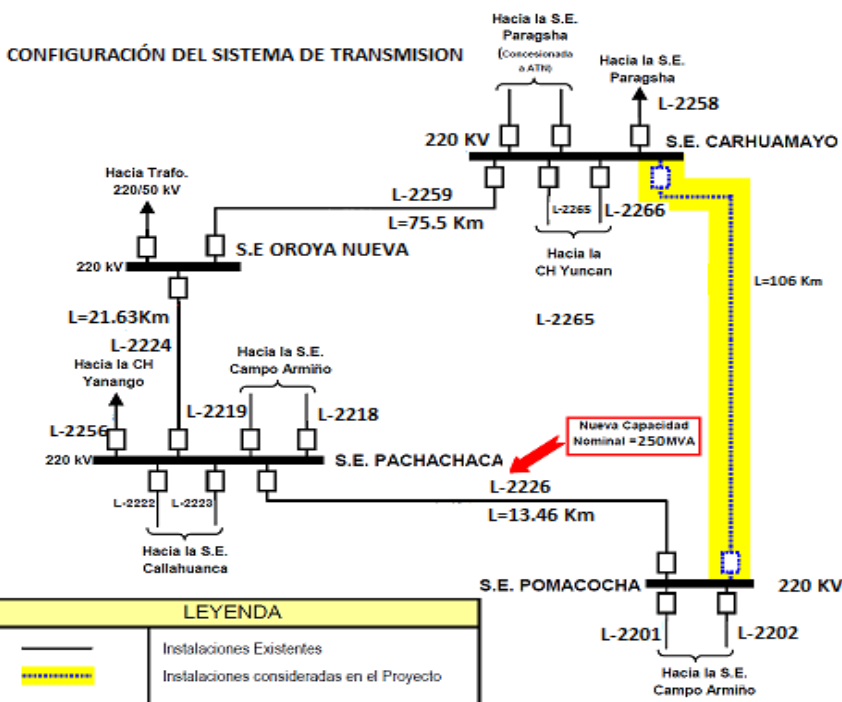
CONFIGURACIÓN DEL SISTEMA DE TRANSMISION

Hacia la S.E. Paragsha (Concesionada a ATN)

Hacia la S.E. Paragsha

L-2258

220 KV

S.E. CARHUAMAYO

Hacia Trafo. 220/50 kV

L-2259

L=75.5 Km

L-2265

L-2266

Hacia la CH Yuncan

L=106 Km

220 kV

S.E OROYA NUEVA

L=21.63Km

L-2224

L-2265

Hacia la CH Yanango

Hacia la S.E. Campo Armiño

L-2219

L-2218

L-2256

220 kV

S.E. PACHACHACA

Nueva Capacidad Nominal =250MVA

L-2222

L-2223

L-2226

L=13.46 Km

Hacia la S.E. Callahuanca

S.E. POMACOCHA

220 KV

L-2201

L-2202

Hacia la S.E. Campo Armiño

LEYENDA

Instalaciones Existentes

Instalaciones consideradas en el Proyecto